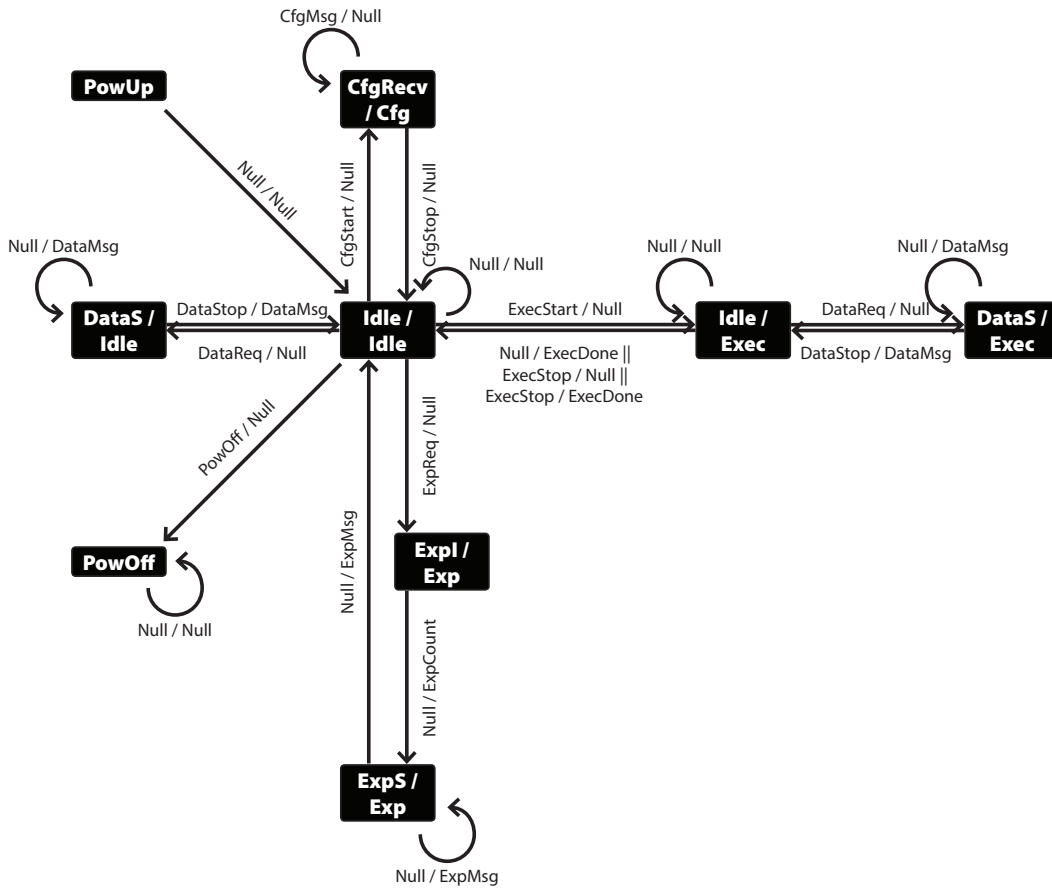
CfgMsg / Null

PowUp

CfgRecv / Cfg

Null / Null

CfgStart / Null

CfgStop / Null

Null / DataMsg

Null / Null

Null / Null

Null / DataMsg

DataS / Idle

DataStop / DataMsg

Idle / Idle

ExecStart / Null

Idle / Exec

DataReq / Null

DataS / Exec

DataReq / Null

Null / ExecDone ||
ExecStop / Null ||
ExecStop / ExecDone

DataStop / DataMsg

PowOff / Null

ExpReq / Null

Null / ExpMsg

ExpI / Exp

PowOff

Null / Null

Null / ExpCount

ExpS / Exp

Null / ExpMsg